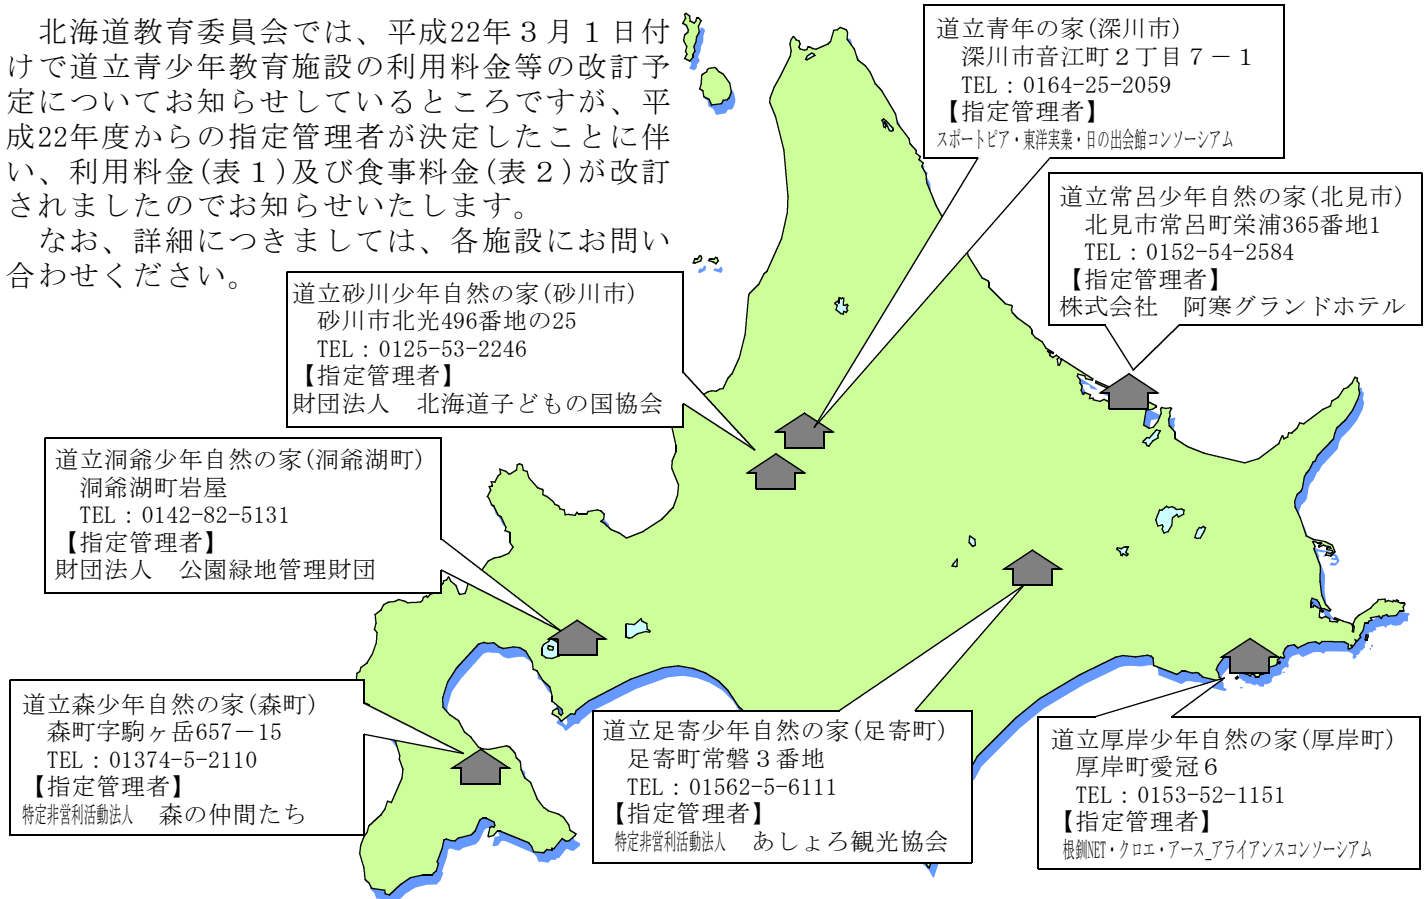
北海道教育委員会では、平成22年３月１日付けで道立青少年教育施設の利用料金等の改訂予定についてお知らせしているところですが、平成22年度からの指定管理者が決定したことに伴い、利用料金(表１)及び食事料金(表２)が改訂されましたのでお知らせいたします。
なお、詳細につきましては、各施設にお問い合わせください。

道立青年の家(深川市)
深川市音江町２丁目７－１
TEL：0164-25-2059
【指定管理者】
スポートピア・東洋実業・日の出会館コンソーシアム

道立常呂少年自然の家(北見市)
北見市常呂町栄浦365番地1
TEL：0152-54-2584
【指定管理者】
株式会社　阿寒グランドホテル

道立砂川少年自然の家(砂川市)
砂川市北光496番地の25
TEL：0125-53-2246
【指定管理者】
財団法人　北海道子どもの国協会

道立洞爺少年自然の家(洞爺湖町)
洞爺湖町岩屋
TEL：0142-82-5131
【指定管理者】
財団法人　公園緑地管理財団

道立森少年自然の家(森町)
森町字駒ヶ岳657－15
TEL：01374-5-2110
【指定管理者】
特定非営利活動法人　森の仲間たち

道立足寄少年自然の家(足寄町)
足寄町常磐３番地
TEL：01562-5-6111
【指定管理者】
特定非営利活動法人　あしょろ観光協会

道立厚岸少年自然の家(厚岸町)
厚岸町愛冠６
TEL：0153-52-1151
【指定管理者】
根釧NET・クロエ・アース_アライアンスコンソーシアム